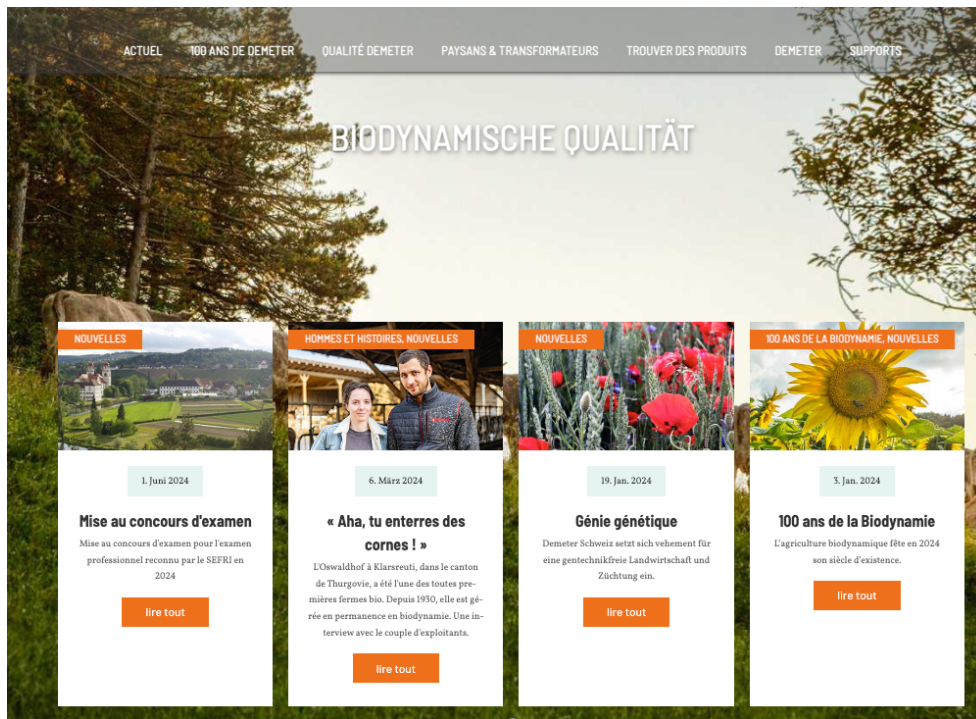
ACTUEL 100 ANS DE DEMETER QUALITÉ DEMETER PAYSANS & TRANSFORMATEURS TROUVER DES PRODUITS DEMETER SUPPORTS

BIODYNAMISCHE QUALITÄT

NOUVELLES

1. Juni 2024

Mise au concours d'examen

Mise au concours d'examen pour l'examen professionnel reconnu par le SEFRI en 2024

lire tout

HOMMES ET HISTOIRES, NOUVELLES

6. März 2024

« Aha, tu enterres des cornes ! »

L'Oswaldhof à Klarsreuti, dans le canton de Thurgovie, a été l'une des toutes premières fermes bio. Depuis 1930, elle est gérée en permanence en biodynamie. Une interview avec le couple d'exploitants.

lire tout

NOUVELLES

19. Jan. 2024

Génie génétique

Demeter Schweiz setzt sich vehement für eine gentechnikfreie Landwirtschaft und Züchtung ein.

lire tout

100 ANS DE LA BIODYNAMIE, NOUVELLES

3. Jan. 2024

100 ans de la Biodynamie

L'agriculture biodynamique fête en 2024 son siècle d'existence.

lire tout